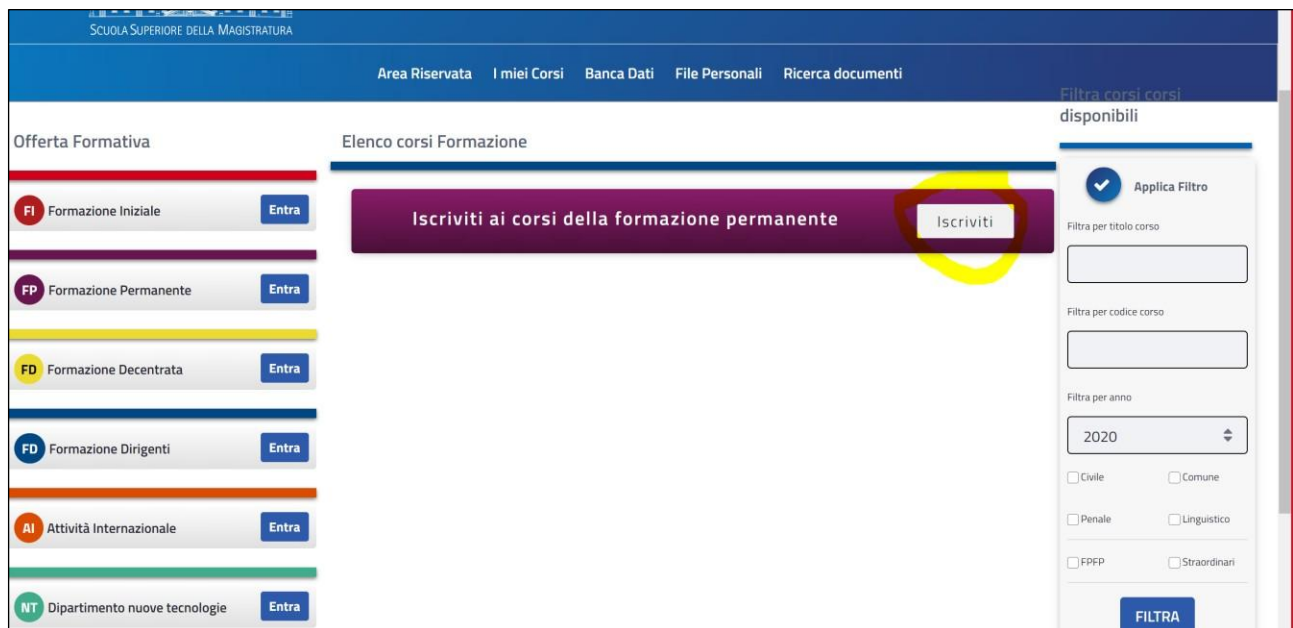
SCUOLA SUPERIORE DELLA MAGISTRATURA

Area Riservata I miei Corsi Banca Dati File Personali Ricerca documenti

Filtra corsi corsi disponibili

Offerta Formativa

FI Formazione Iniziale Entra

FP Formazione Permanente Entra

FD Formazione Decentrata Entra

FD Formazione Dirigenti Entra

AI Attività Internazionale Entra

NT Dipartimento nuove tecnologie Entra

Elenco corsi Formazione

Iscriviti ai corsi della formazione permanente Iscriviti

Applica Filtro

Filtra per titolo corso

Filtra per codice corso

Filtra per anno

2020

Civile Comune

Penale Linguistico

FPFP Straordinari

FILTRA